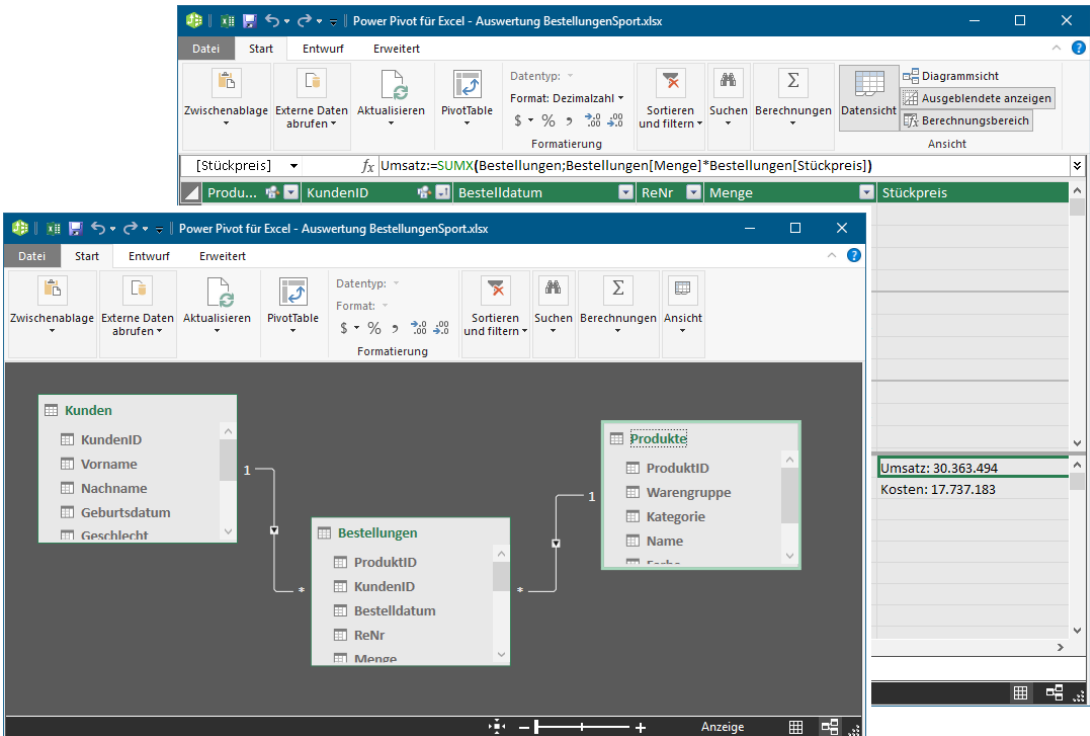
Power Pivot für Excel - Auswertung BestellungenSport.xlsx

Datei | Start | Entwurf | Erweitert

Zwischenablage | Externe Daten abrufen | Aktualisieren | PivotTable | Datentyp: | Format: Dezimalzahl | $ % | Formatierung | Sortieren und filtern | Suchen | Berechnungen | Datensicht | Diagrammsicht | Ausgeblendete anzeigen | Berechnungsbereich | Ansicht

[Stückpreis] | $fx$ | Umsatz:=SUMX(Bestellungen;Bestellungen[Menge]*Bestellungen[Stückpreis])

| Produ... | KundenID | Bestelldatum | ReNr | Menge | Stückpreis |
|---|---|---|---|---|---|

Umsatz: 30.363.494
Kosten: 17.737.183

Power Pivot für Excel - Auswertung BestellungenSport.xlsx

Datei | Start | Entwurf | Erweitert

Zwischenablage | Externe Daten abrufen | Aktualisieren | PivotTable | Datentyp: | Format: | $ % | Formatierung | Sortieren und filtern | Suchen | Berechnungen | Ansicht

Kunden
KundenID
Vorname
Nachname
Geburtsdatum
Geschlecht

1
*

Bestellungen
ProduktID
KundenID
Bestelldatum
ReNr
Menge

*
1

Produkte
ProduktID
Warengruppe
Kategorie
Name
Farbe

Anzeige